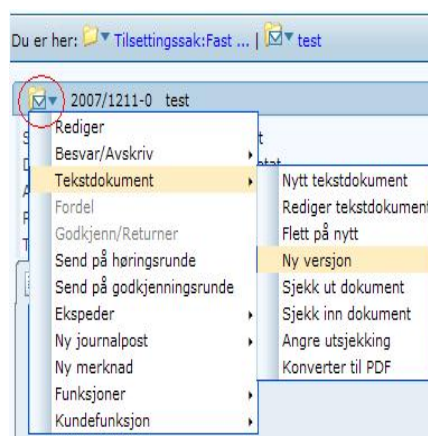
Du er her: Tilsettingssak:Fast ... | test

2007/1211-0 test

Rediger
Besvar/Avskriv
Tekstdokument
Fordel
Godkjenn/Returner
Send på høringsrunde
Send på godkjenningsrunde
Ekspeder
Ny journalpost
Ny merknad
Funksjoner
Kundefunksjon

Nytt tekstdokument
Rediger tekstdokument
Flett på nytt
Ny versjon
Sjekk ut dokument
Sjekk inn dokument
Angre utsjekking
Konverter til PDF